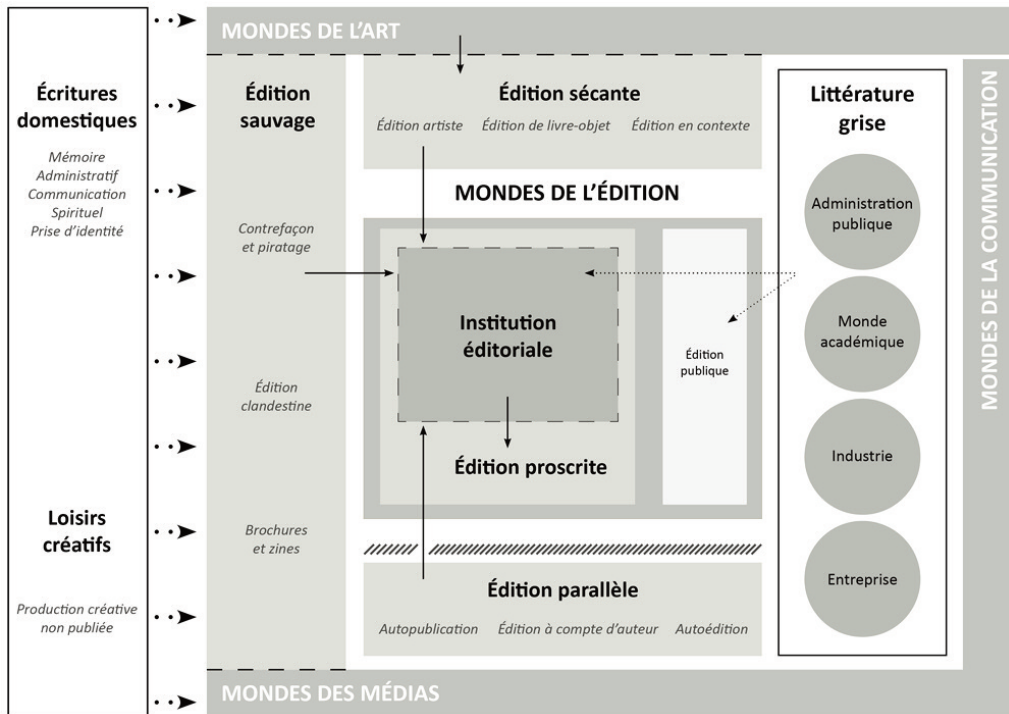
MONDES DE L'ART

Écritures domestiques

Mémoire
Administratif
Communication
Spirituel
Prise d'identité

Loisirs créatifs

Production créative non publiée

Édition sauvage

Contrefaçon et piratage

Édition clandestine

Brochures et zines

Édition sécante

Édition artiste Édition de livre-objet Édition en contexte

MONDES DE L'ÉDITION

Institution éditoriale

Édition proscrite

Édition publique

Édition parallèle

Autopublication Édition à compte d'auteur Autoédition

Littérature grise

Administration publique

Monde académique

Industrie

Entreprise

MONDES DE LA COMMUNICATION

MONDES DES MÉDIAS